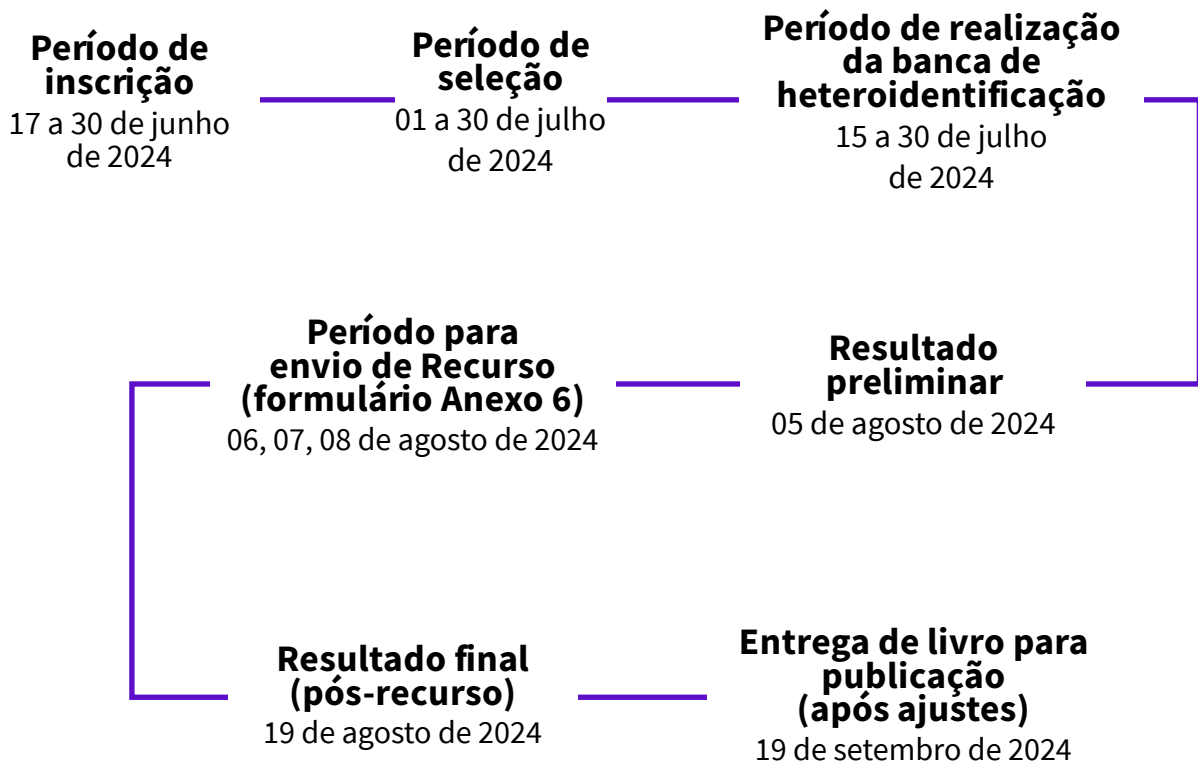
Período de inscrição
17 a 30 de junho de 2024

Período de seleção
01 a 30 de julho de 2024

Período de realização da banca de heteroidentificação
15 a 30 de julho de 2024

Resultado preliminar
05 de agosto de 2024

Período para envio de Recurso (formulário Anexo 6)
06, 07, 08 de agosto de 2024

Resultado final (pós-recurso)
19 de agosto de 2024

Entrega de livro para publicação (após ajustes)
19 de setembro de 2024